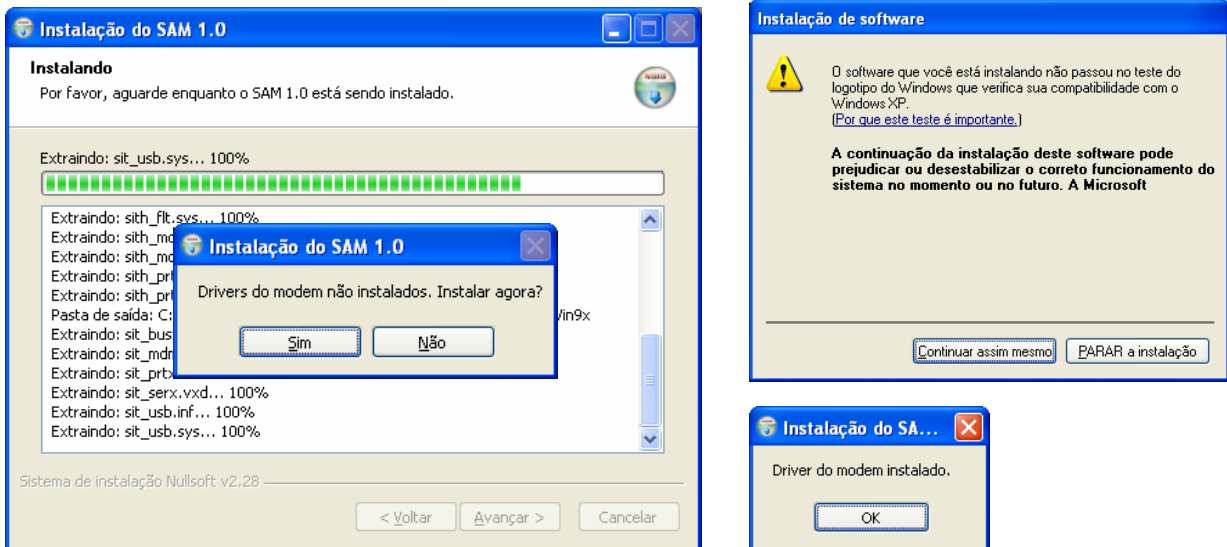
Instalação do SAM 1.0

Instalando
Por favor, aguarde enquanto o SAM 1.0 está sendo instalado.

Extraindo: sit_usb.sys... 100%

Extraindo: sith_flt.sys... 100%
Extraindo: sith_mo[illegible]
Extraindo: sith_mo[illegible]
Extraindo: sith_prt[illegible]
Extraindo: sith_prt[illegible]
Pasta de saída: C:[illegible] Vin9x
Extraindo: sit_bus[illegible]
Extraindo: sit_mdm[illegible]
Extraindo: sit_prtx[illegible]
Extraindo: sit_serx.vxd... 100%
Extraindo: sit_usb.inf... 100%
Extraindo: sit_usb.sys... 100%

Instalação do SAM 1.0
Drivers do modem não instalados. Instalar agora?
Sim
Não

Sistema de instalação Nullsoft v2.28
< Voltar
Avançar >
Cancelar

Instalação de software
O software que você está instalando não passou no teste do logotipo do Windows que verifica sua compatibilidade com o Windows XP.
(Por que este teste é importante.)
A continuação da instalação deste software pode prejudicar ou desestabilizar o correto funcionamento do sistema no momento ou no futuro. A Microsoft
Continuar assim mesmo
PARAR a instalação

Instalação do SA...
Driver do modem instalado.
OK